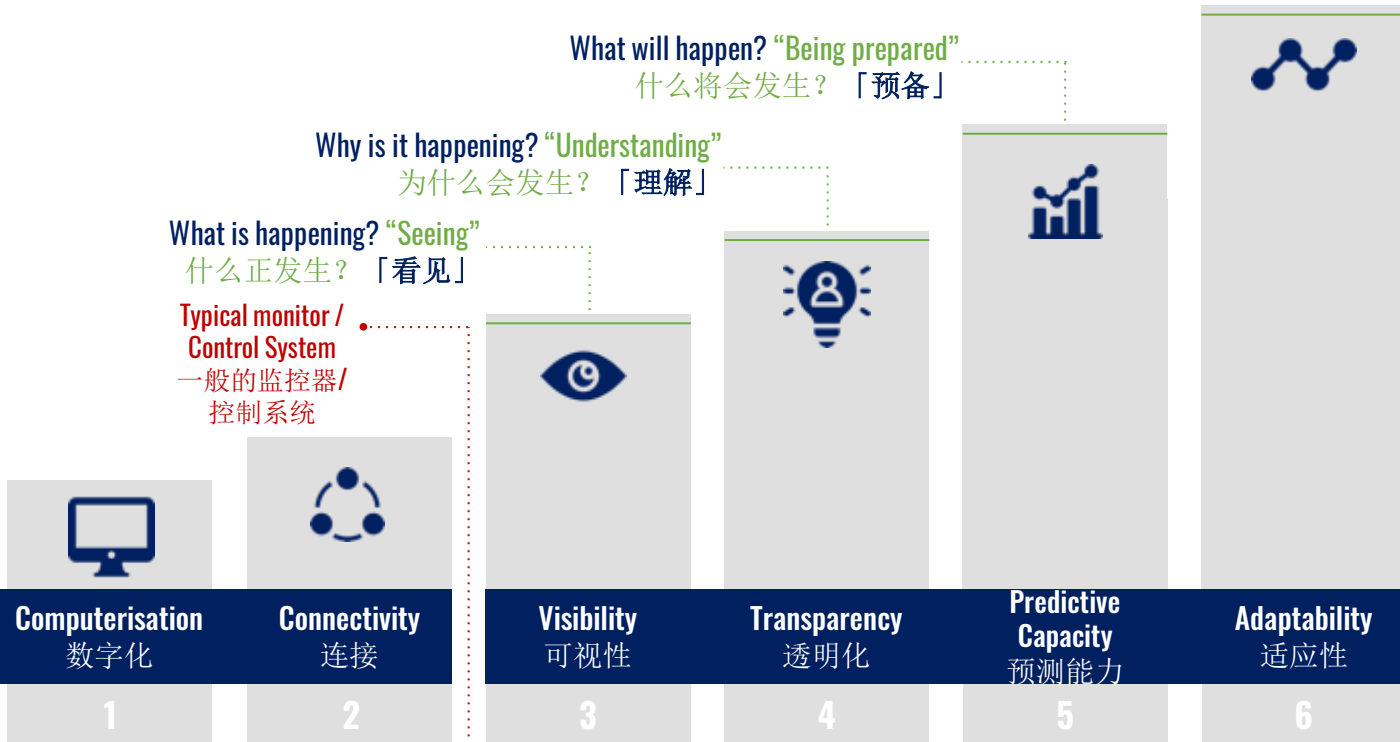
What will happen? “Being prepared”
什么将会发生？「预备」

Why is it happening? “Understanding”
为什么会发生？「理解」

What is happening? “Seeing”
什么正发生？「看见」

Typical monitor / Control System
一般的监控器/控制系统

Computerisation
数字化
1

Connectivity
连接
2

Visibility
可视性
3

Transparency
透明化
4

Predictive Capacity
预测能力
5

Adaptability
适应性
6